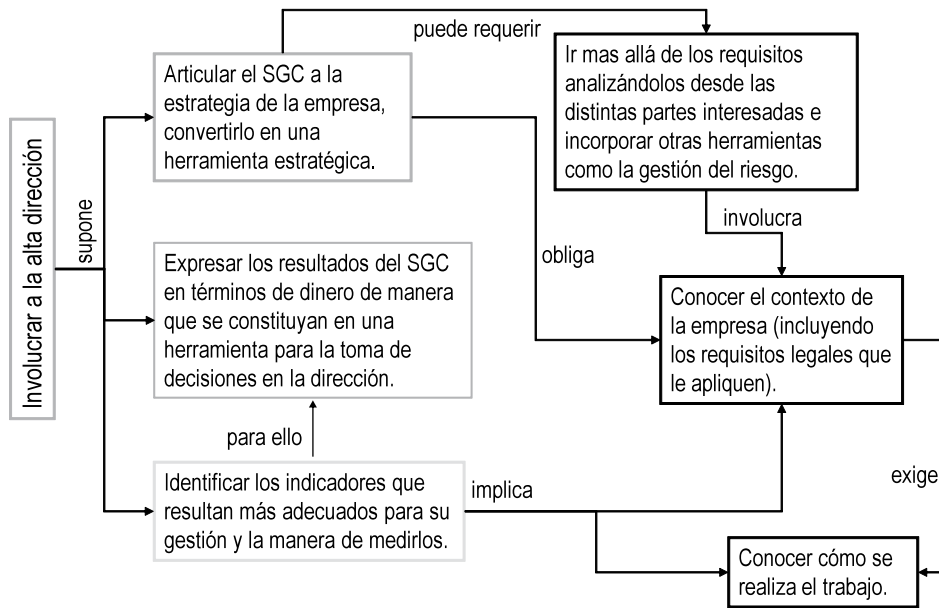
Involucrar a la alta dirección

supone

Articular el SGC a la estrategia de la empresa, convertirlo en una herramienta estratégica.

puede requerir

Ir mas allá de los requisitos analizándolos desde las distintas partes interesadas e incorporar otras herramientas como la gestión del riesgo.

involucra

obliga

Expresar los resultados del SGC en términos de dinero de manera que se constituyan en una herramienta para la toma de decisiones en la dirección.

Conocer el contexto de la empresa (incluyendo los requisitos legales que le apliquen).

para ello

Identificar los indicadores que resultan más adecuados para su gestión y la manera de medirlos.

implica

exige

Conocer cómo se realiza el trabajo.